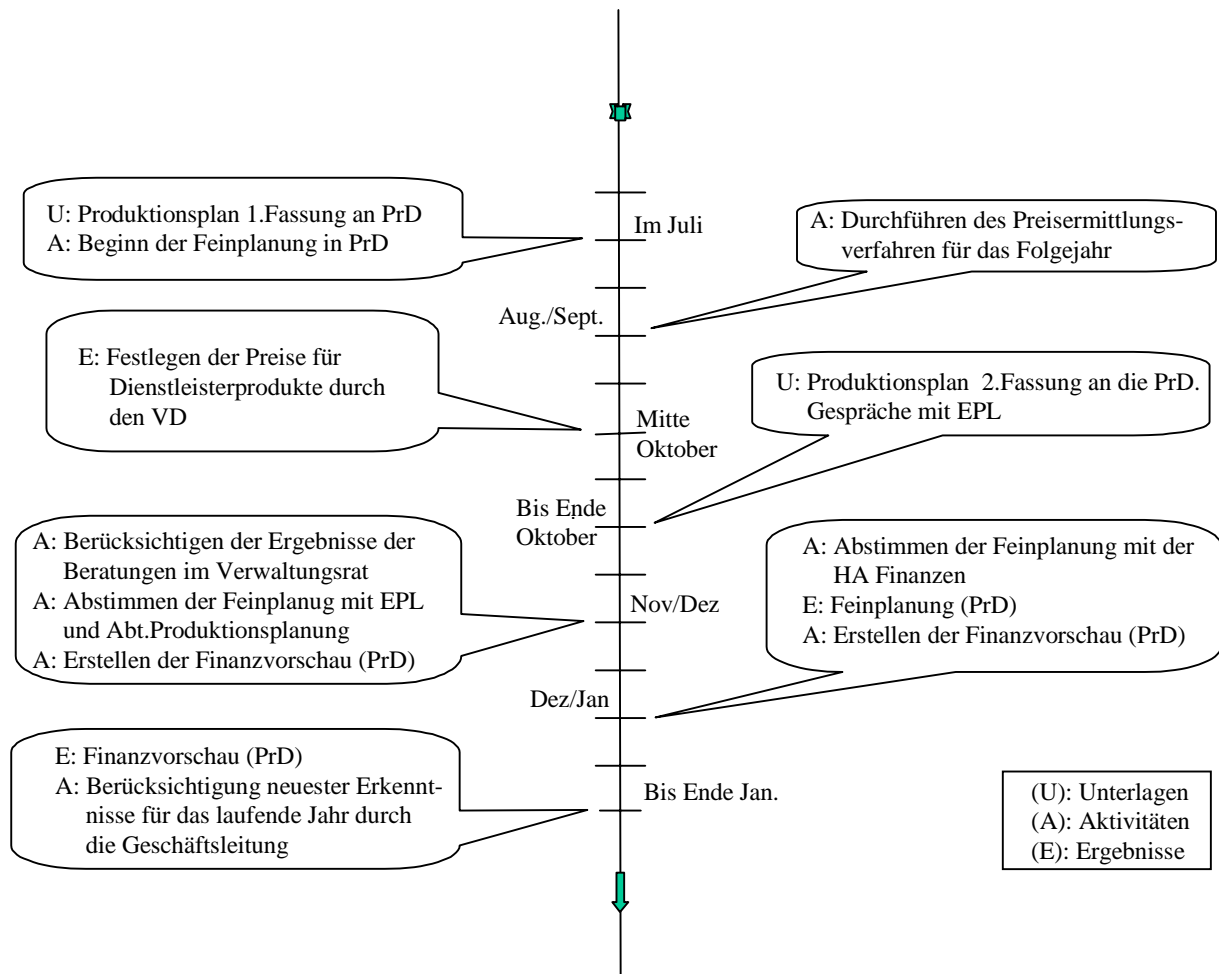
U: Produktionsplan 1.Fassung an PrD
A: Beginn der Feinplanung in PrD

Im Juli

A: Durchführen des Preisermittlungsverfahren für das Folgejahr

Aug./Sept.

E: Festlegen der Preise für Dienstleisterprodukte durch den VD

Mitte Oktober

U: Produktionsplan 2.Fassung an die PrD.
Gespräche mit EPL

Bis Ende Oktober

A: Berücksichtigen der Ergebnisse der Beratungen im Verwaltungsrat
A: Abstimmen der Feinplanug mit EPL und Abt.Produktionsplanung
A: Erstellen der Finanzvorschau (PrD)

Nov/Dez

A: Abstimmen der Feinplanung mit der HA Finanzen
E: Feinplanung (PrD)
A: Erstellen der Finanzvorschau (PrD)

Dez/Jan

E: Finanzvorschau (PrD)
A: Berücksichtigung neuester Erkenntnisse für das laufende Jahr durch die Geschäftsleitung

Bis Ende Jan.

(U): Unterlagen
(A): Aktivitäten
(E): Ergebnisse